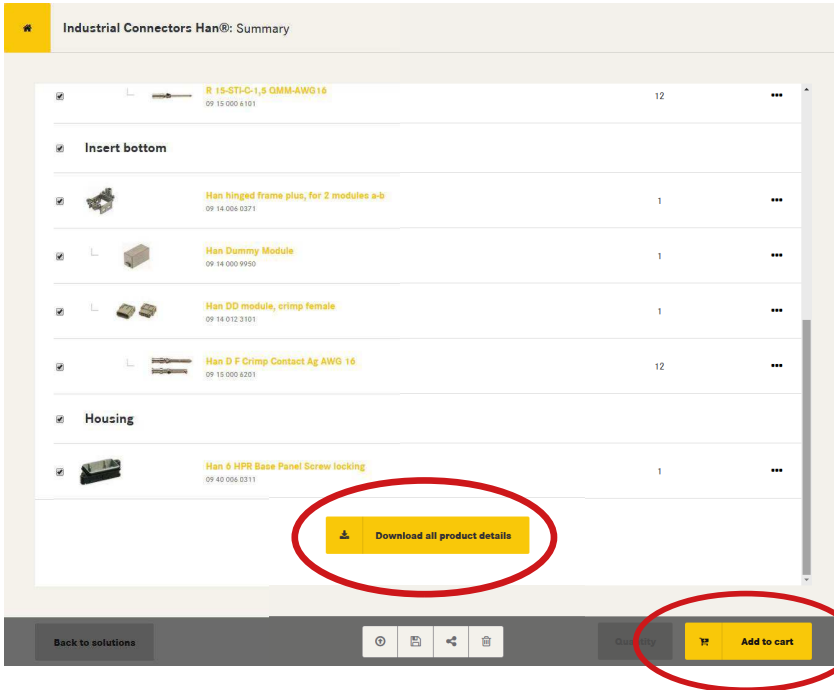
Industrial Connectors Han®: Summary

R 15-STI-C-1,5 GMM-AWG16
09 15 000 6101
12

Insert bottom

Han hinged frame plus, for 2 modules a-b
09 14 006 0371
1

Han Dummy Module
09 14 000 9950
1

Han DD module, crimp female
09 14 012 3101
1

Han D F Crimp Contact Ag AWG 16
09 15 000 6201
12

Housing

Han 6 HPR Base Panel Screw locking
09 40 006 0311
1

Download all product details

Back to solutions

Quantity

Add to cart